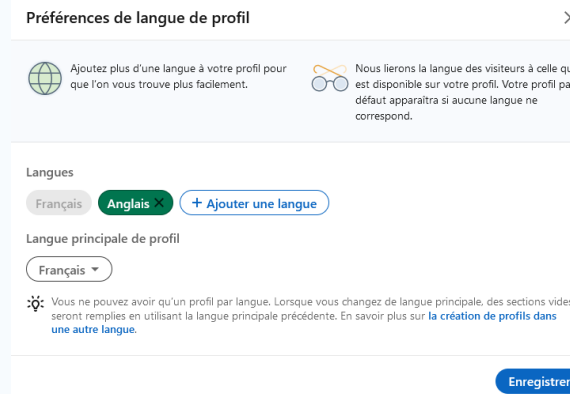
Préférences de langue de profil

Ajoutez plus d'une langue à votre profil pour que l'on vous trouve plus facilement.

Nous lierons la langue des visiteurs à celle qu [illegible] est disponible sur votre profil. Votre profil pa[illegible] défaut apparaîtra si aucune langue ne correspond.

Langues

Français

Anglais ✕

+ Ajouter une langue

Langue principale de profil

Français ▾

Vous ne pouvez avoir qu'un profil par langue. Lorsque vous changez de langue principale, des sections vide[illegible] seront remplies en utilisant la langue principale précédente. En savoir plus sur la création de profils dans une autre langue.

Enregistrer